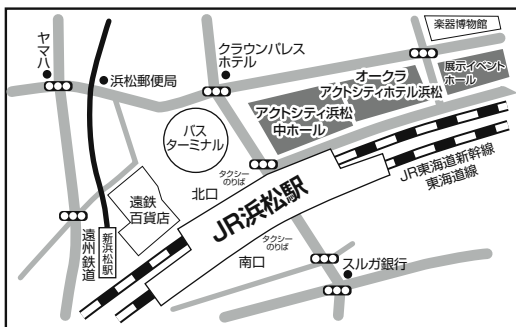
楽器博物館

ヤマハ

浜松郵便局

クラウンパレスホテル

展示イベントホール

オークラアクトシティホテル浜松

アクトシティ浜松中ホール

バスターミナル

タクシーのりば

北口

JR東海道新幹線

東海道線

遠鉄百貨店

JR浜松駅

遠州鉄道

新浜松駅

タクシーのりば

南口

スルガ銀行